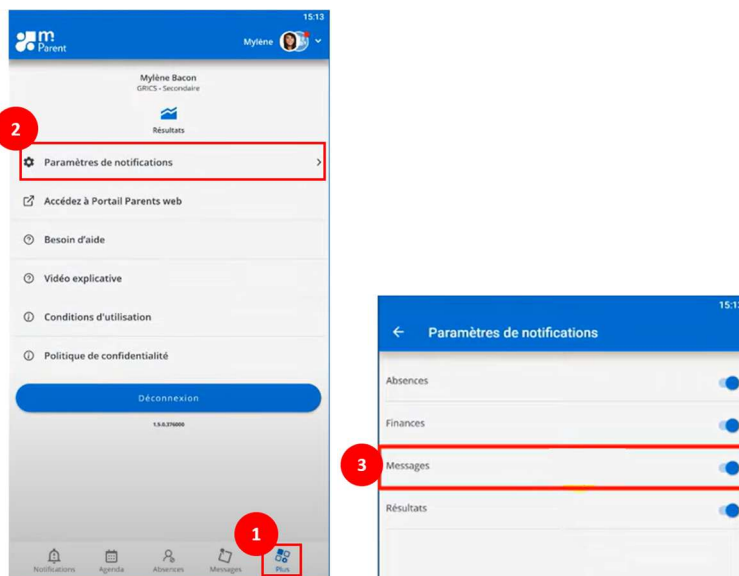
15:13

m Parent

Mylène

Mylène Bacon
GRICS - Secondaire

Résultats

2

Paramètres de notifications

Accédez à Portail Parents web

Besoin d'aide

Vidéo explicative

Conditions d'utilisation

Politique de confidentialité

Déconnexion

1.5.0.276000

1

Notifications Agenda Absences Messages Plus

15:13

Paramètres de notifications

Absences

Finances

3

Messages

Résultats